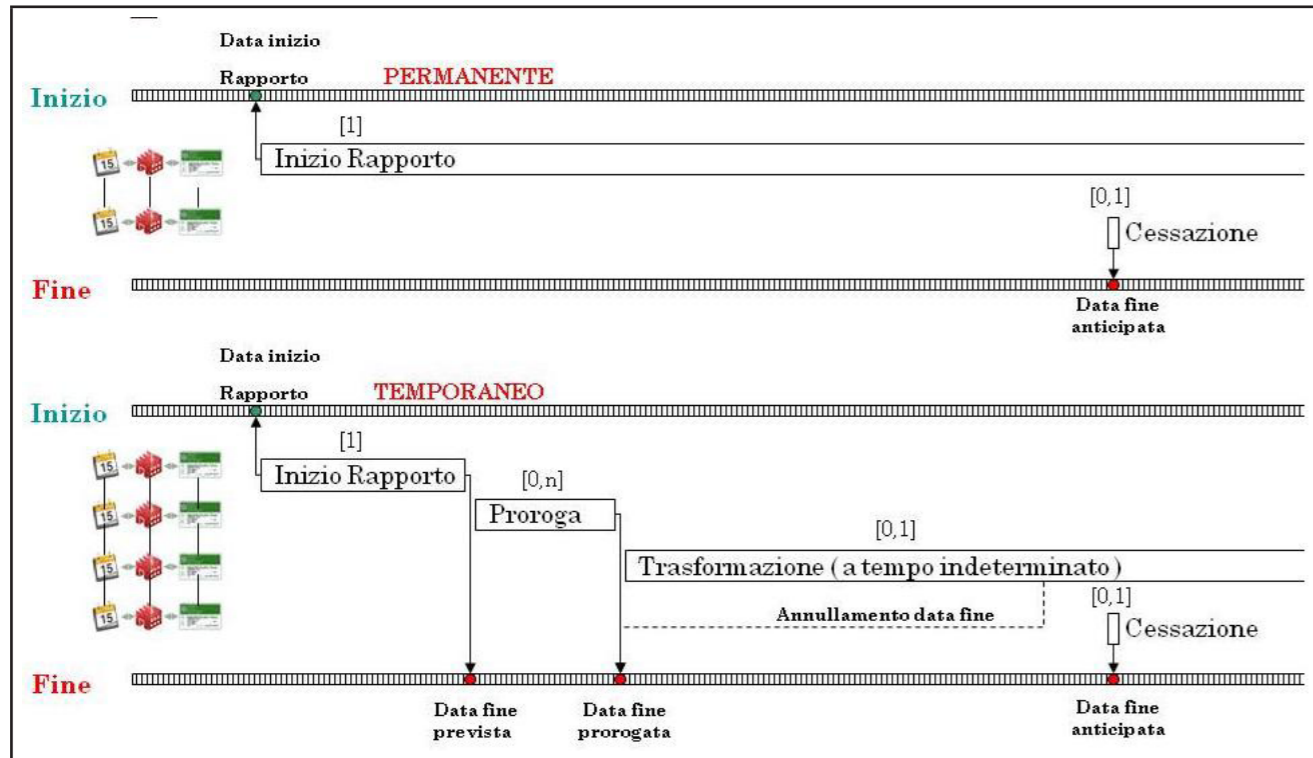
Data inizio
Rapporto
PERMANENTE
Inizio
[1]
Inizio Rapporto
15
15
[0,1]
Cessazione
Fine
Data fine anticipata

Data inizio
Rapporto
TEMPORANEO
Inizio
[1]
Inizio Rapporto
15
15
15
15
[0,n]
Proroga
[0,1]
Trasformazione (a tempo indeterminato)
Annullamento data fine
[0,1]
Cessazione
Fine
Data fine prevista
Data fine prorogata
Data fine anticipata